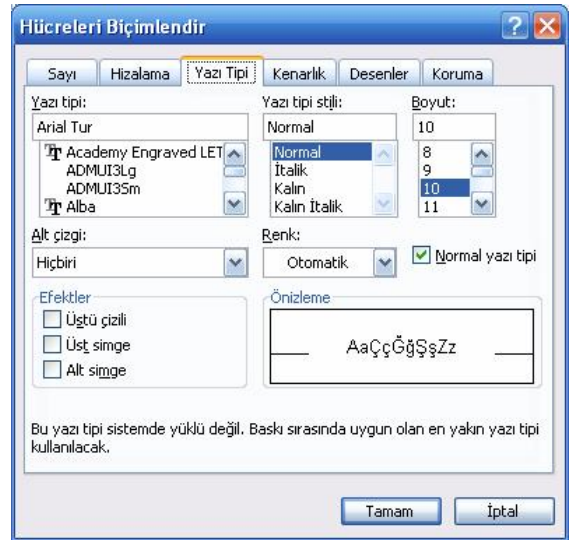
Hücreleri Biçimlendir

Sayı | Hizalama | Yazı Tipi | Kenarlık | Desenler | Koruma

Yazı tipi:
Arial Tur
Academy Engraved LET
ADMUI3Lg
ADMUI3Sm
Alba

Yazı tipi stili:
Normal
Normal
İtalik
Kalın
Kalın İtalik

Boyut:
10
8
9
10
11

Alt çizgi:
Hiçbiri

Renk:
Otomatik

Normal yazı tipi

Efektler
Üstü çizili
Üst simge
Alt simge

Önizleme
AaÇçĞğŞşZz

Bu yazı tipi sistemde yüklü değil. Baskı sırasında uygun olan en yakın yazı tipi kullanılacak.

Tamam
İptal